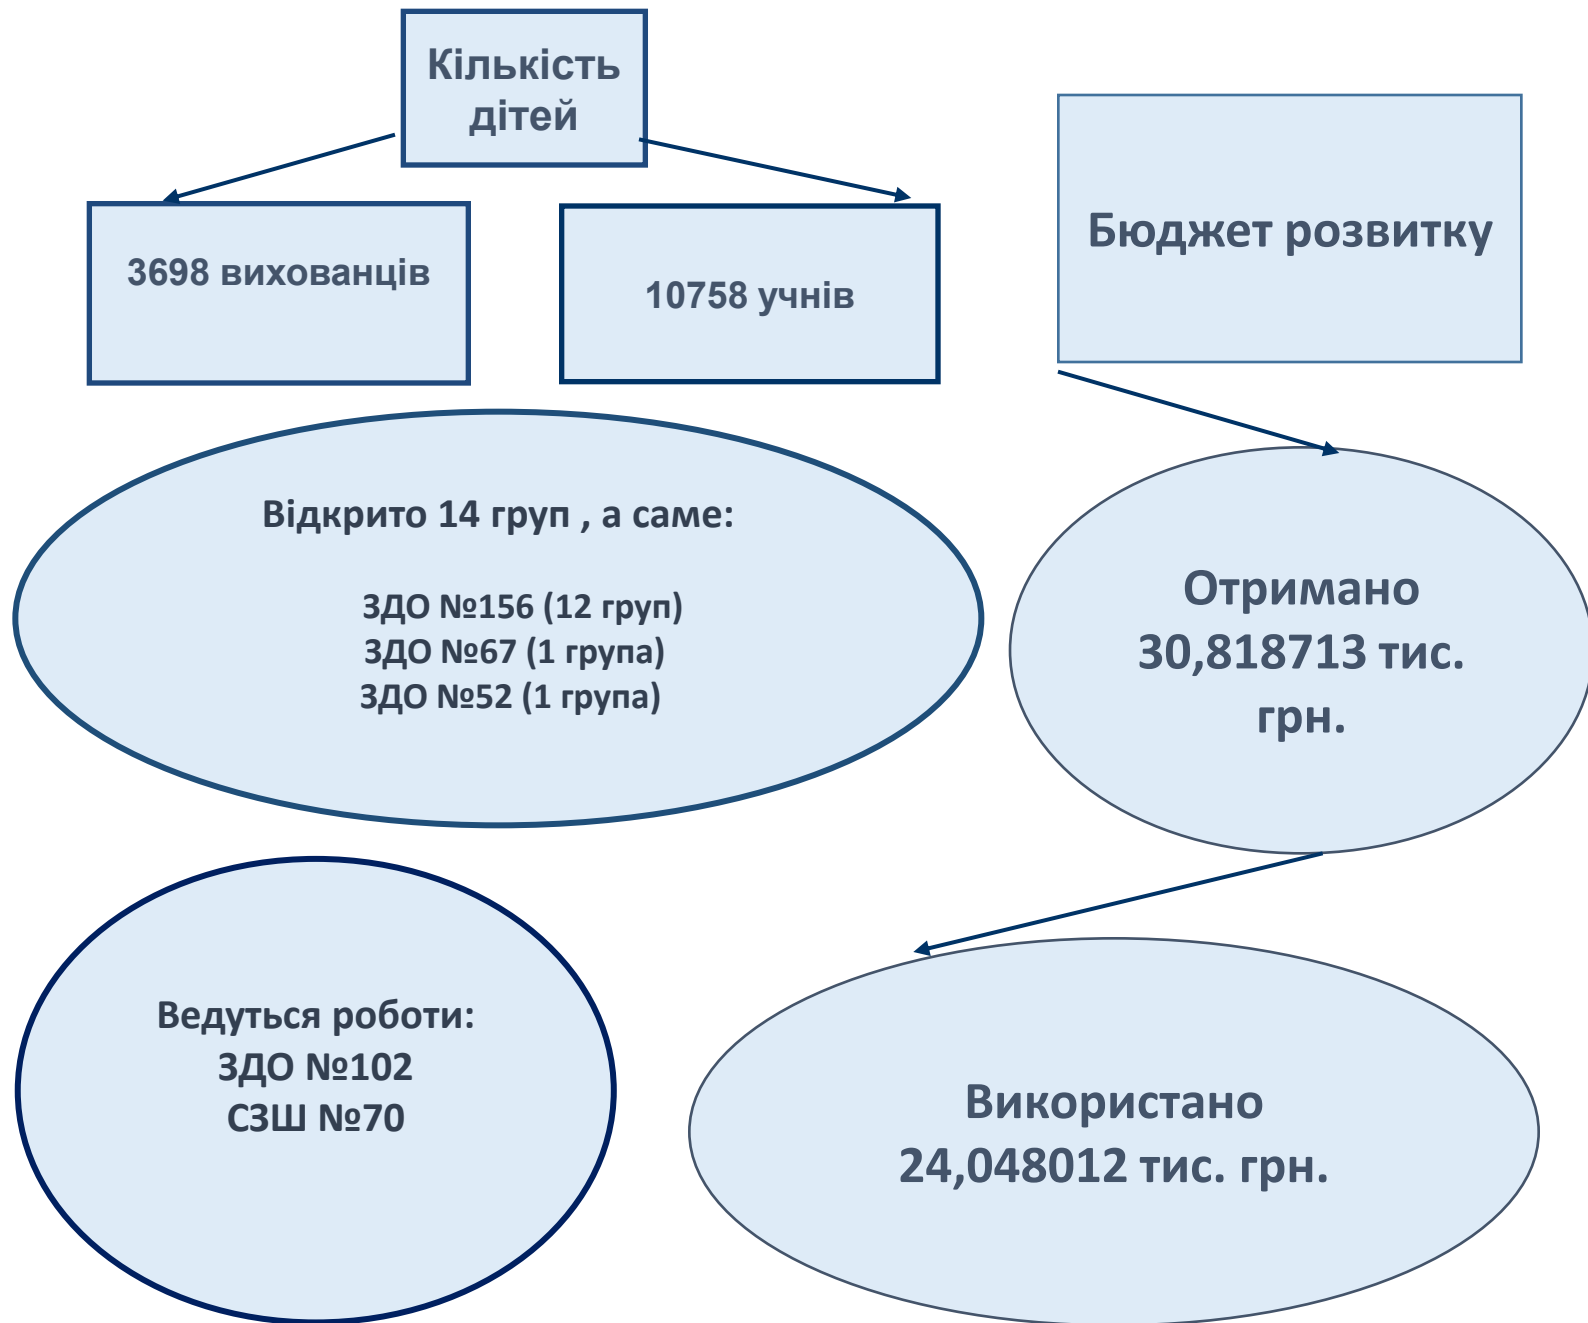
Кількість дітей

3698 вихованців

10758 учнів

Бюджет розвитку

Відкрито 14 груп , а саме:

ЗДО №156 (12 груп)
ЗДО №67 (1 група)
ЗДО №52 (1 група)

Отримано 30,818713 тис. грн.

Ведуться роботи:
ЗДО №102
СЗШ №70

Використано 24,048012 тис. грн.